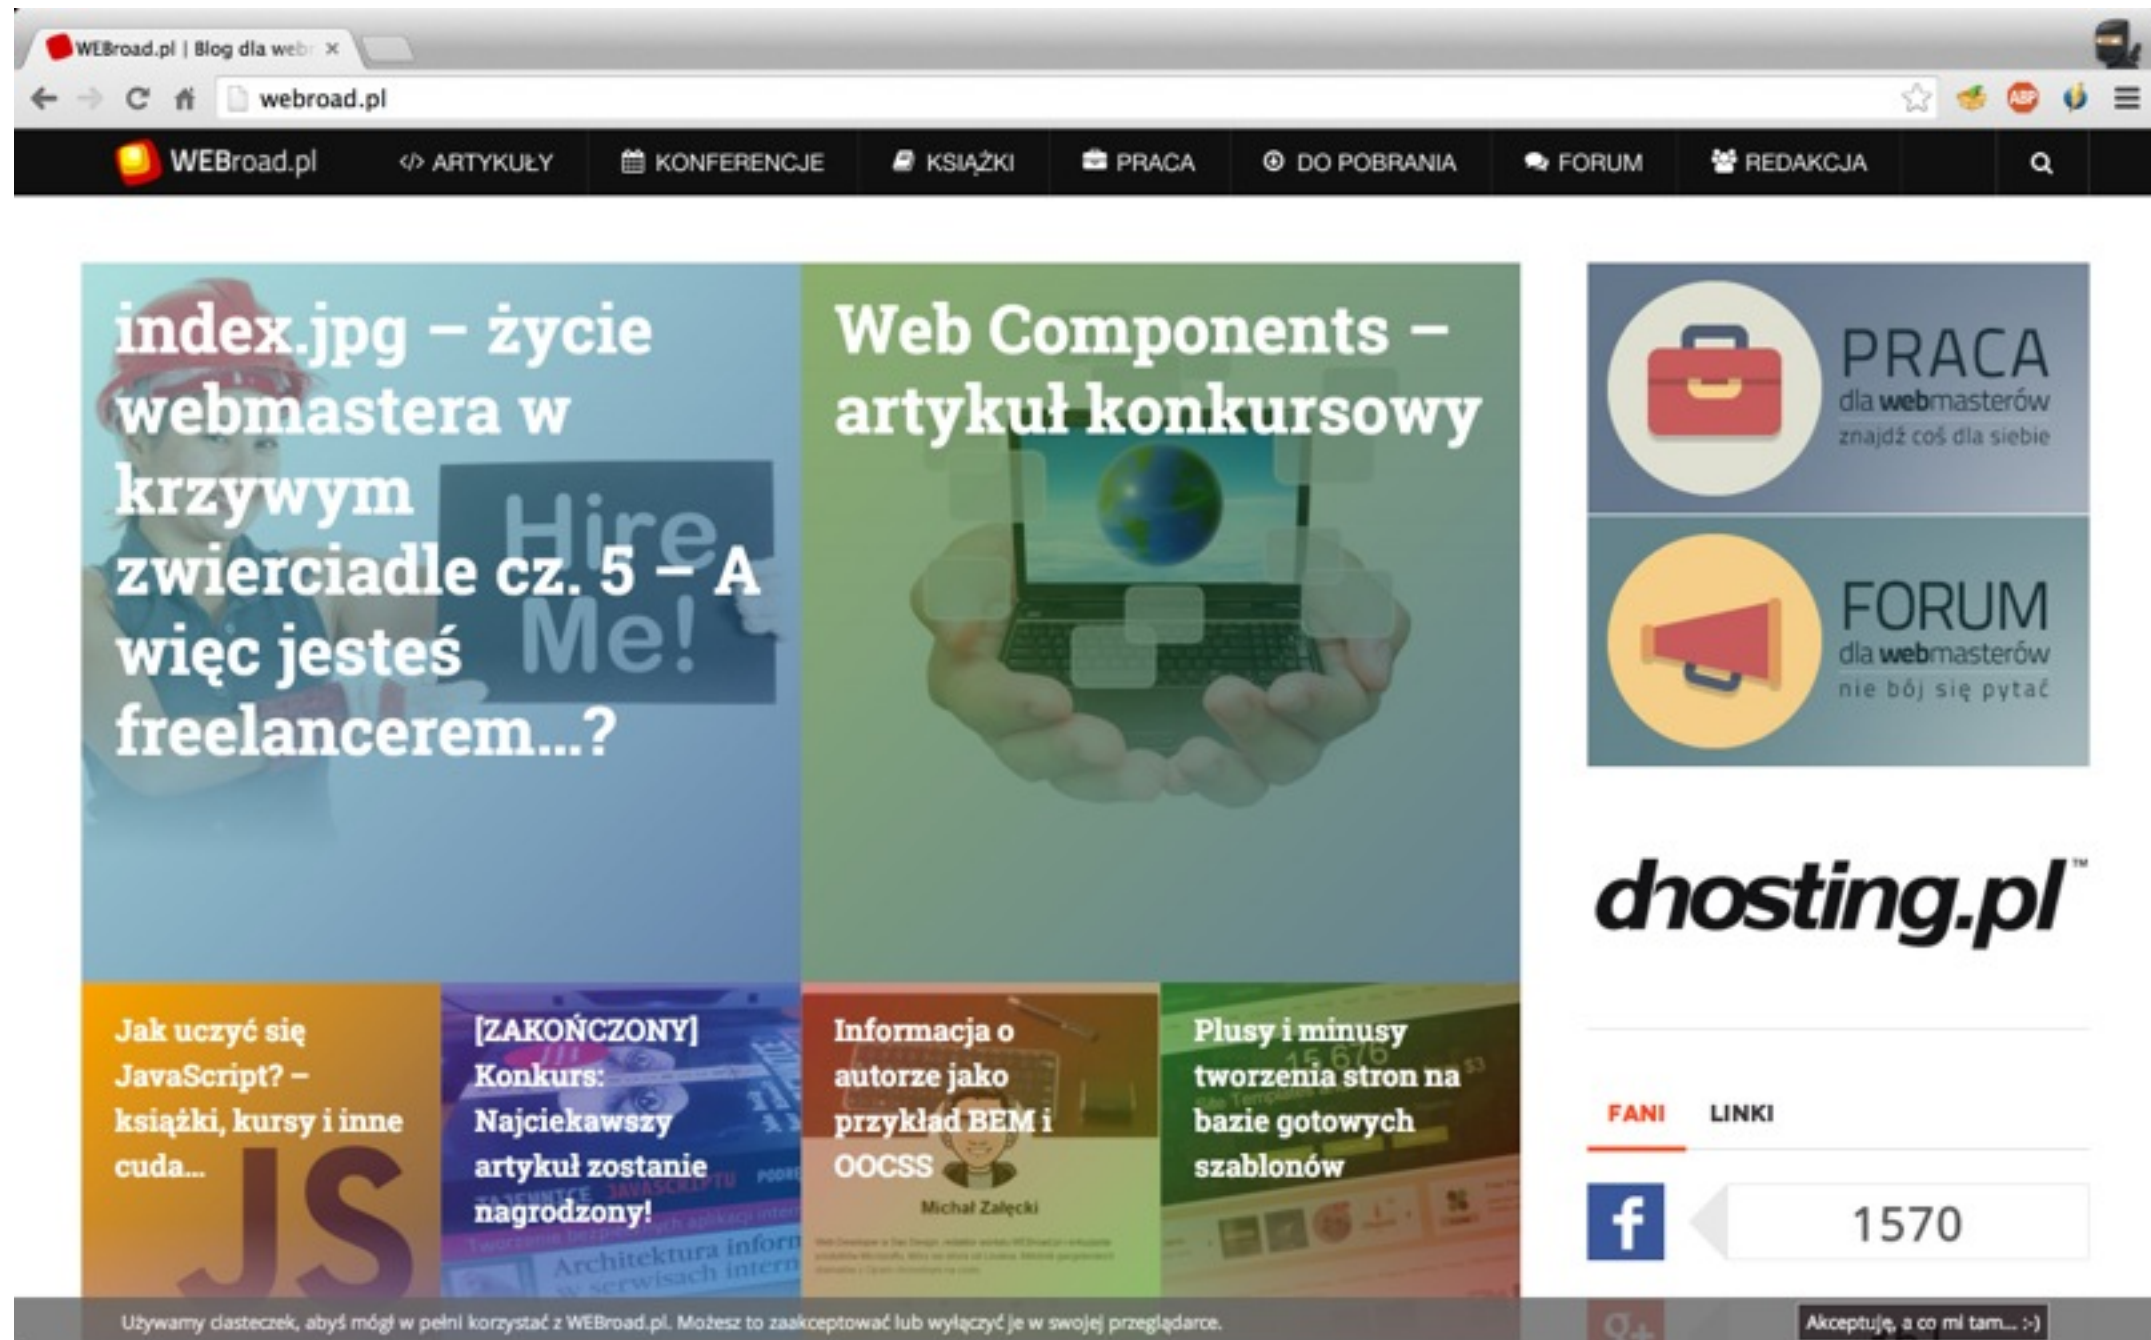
WEBroad.pl | Blog dla web ×

webroad.pl

WEBroad.pl   </> ARTYKUŁY   KONFERENCJE   KSIĄŻKI   PRACA   DO POBRANIA   FORUM   REDAKCJA

index.jpg – życie webmastera w krzywym zwierciadle cz. 5 – A więc jesteś freelancerem...?

Hire Me!

Web Components – artykuł konkursowy

PRACA dla webmasterów znajdź coś dla siebie

FORUM dla webmasterów nie bój się pytać

dhosting.pl

Jak uczyć się JavaScript? – książki, kursy i inne cuda...

JS

[ZAKOŃCZONY] Konkurs: Najciekawszy artykuł zostanie nagrodzony!

Informacja o autorze jako przykład BEM i OOCSS

Michał Załęcki

Plusy i minusy tworzenia stron na bazie gotowych szablonów

FANI   LINKI

1570

Używamy ciasteczek, abyś mógł w pełni korzystać z WEBroad.pl. Możesz to zaakceptować lub wyłączyć je w swojej przeglądarce.

Akceptuję, a co mi tam... :-)